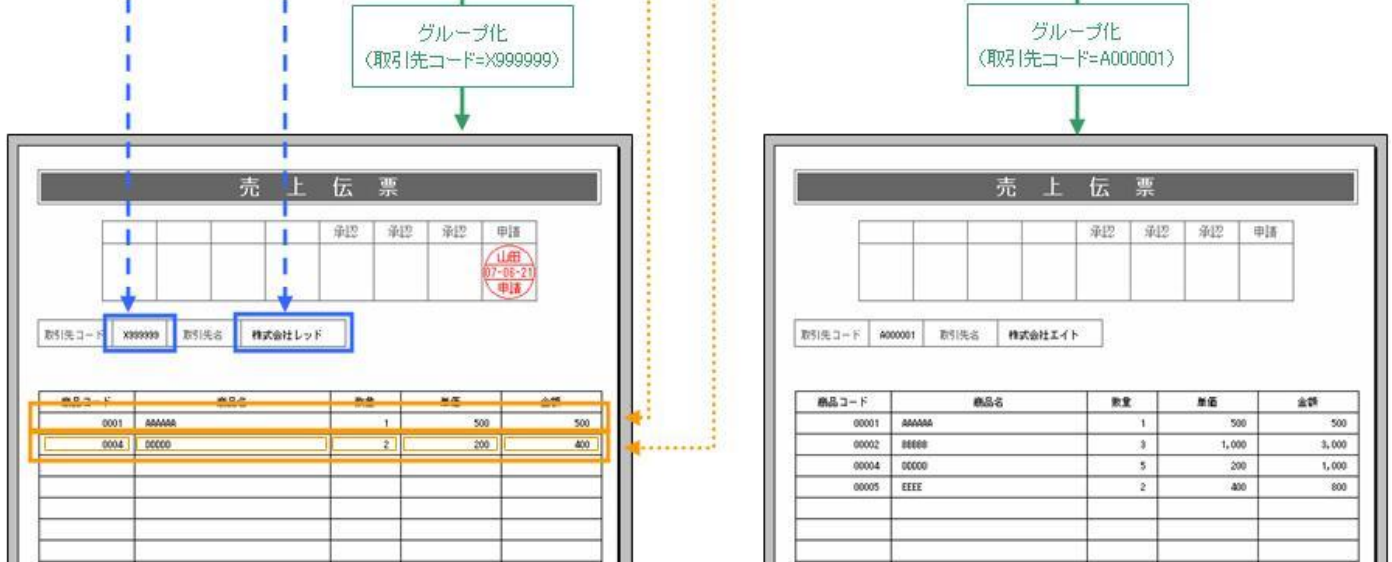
グループ化
（取引先コード=X999999）

売 上 伝 票

| | | | | 承認 | 承認 | 承認 | 申請 |
|---|---|---|---|---|---|---|---|
| | | | | | | | 山田 07-06-21 申請 |

取引先コード X999999 取引先名 株式会社レッド

| 商品コード | 商品名 | 数量 | 単価 | 金額 |
|---|---|---|---|---|
| 0001 | AAAAAA | 1 | 500 | 500 |
| 0004 | DDDDD | 2 | 200 | 400 |

グループ化
（取引先コード=A000001）

売 上 伝 票

| | | | | 承認 | 承認 | 承認 | 申請 |
|---|---|---|---|---|---|---|---|
| | | | | | | | |

取引先コード A000001 取引先名 株式会社エイト

| 商品コード | 商品名 | 数量 | 単価 | 金額 |
|---|---|---|---|---|
| 00001 | AAAAAA | 1 | 500 | 500 |
| 00002 | BBBBB | 3 | 1,000 | 3,000 |
| 00004 | DDDDD | 5 | 200 | 1,000 |
| 00005 | EEEE | 2 | 400 | 800 |